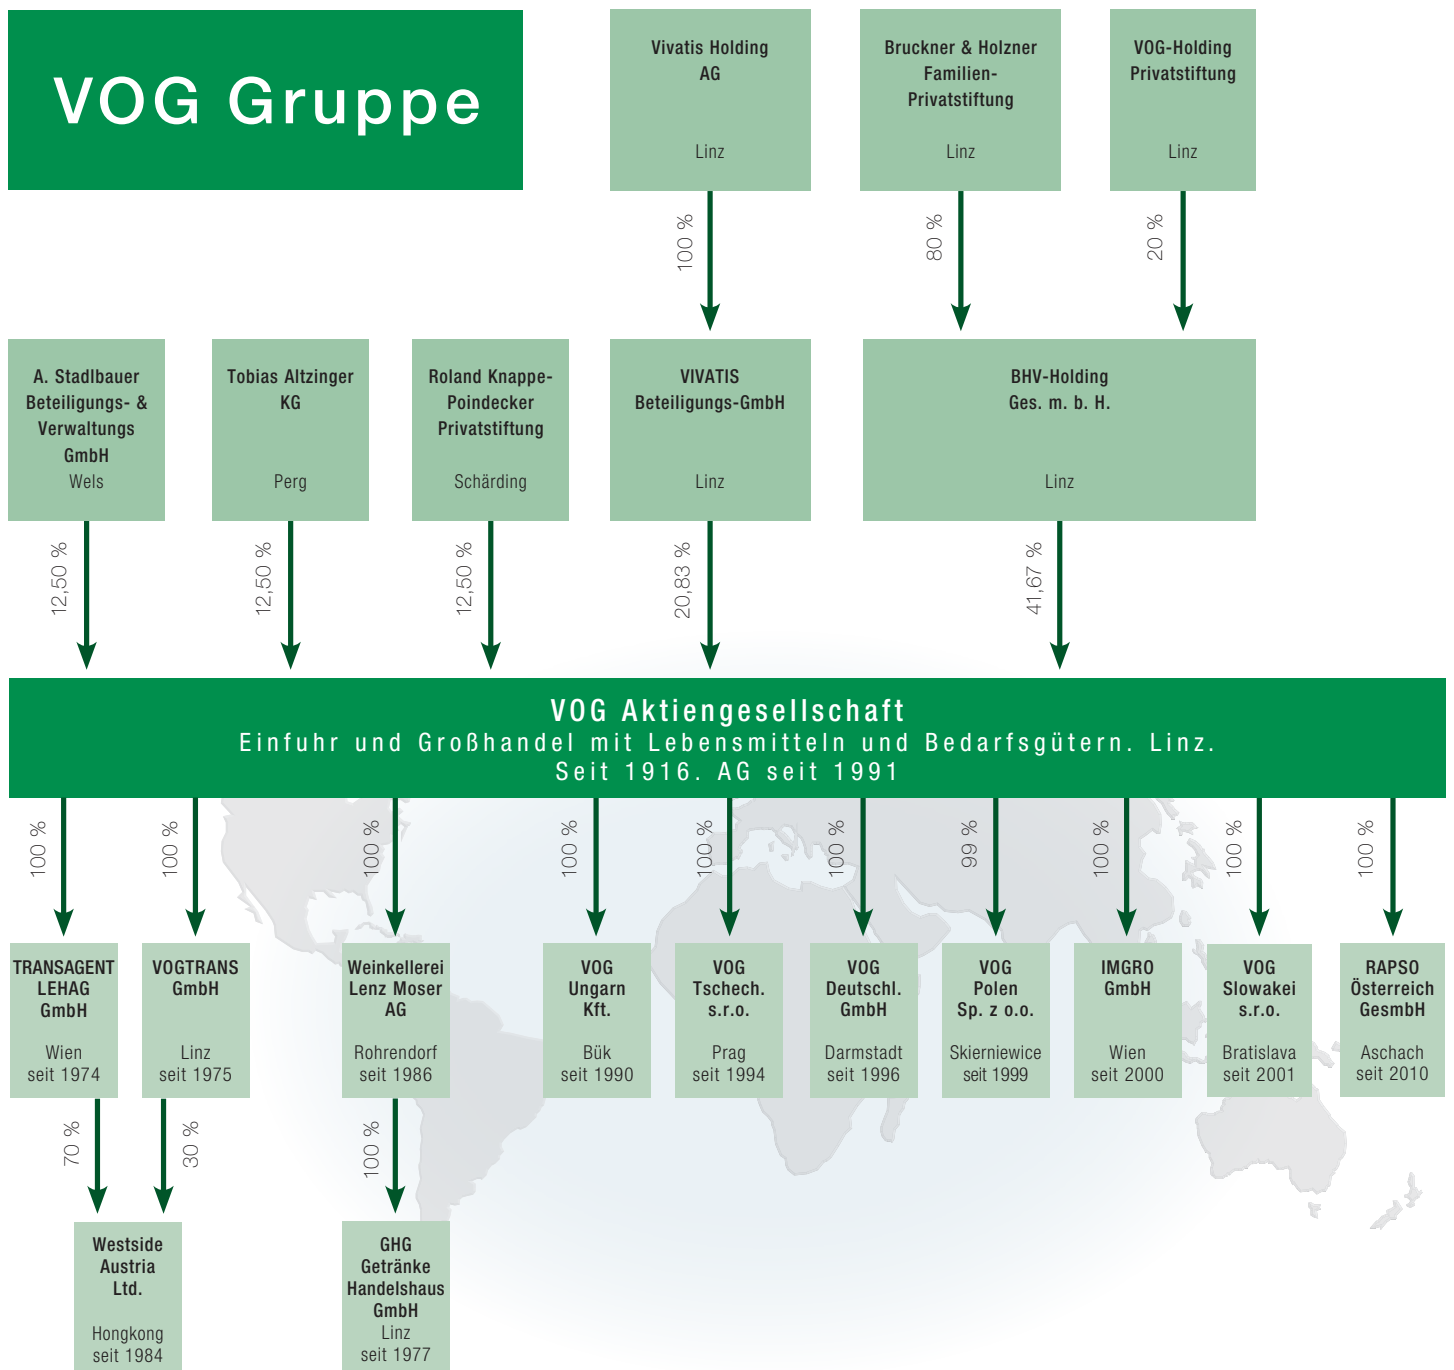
VOG Gruppe

Vivatis Holding AG

Linz

Bruckner & Holzner Familien-Privatstiftung

Linz

VOG-Holding Privatstiftung

Linz

100 %

80 %

20 %

A. Stadlbauer Beteiligungs- & Verwaltungs GmbH
Wels

Tobias Altzinger KG

Perg

Roland Knappe-Poindecker Privatstiftung

Schärding

VIVATIS Beteiligungs-GmbH

Linz

BHV-Holding Ges. m. b. H.

Linz

12,50 %

12,50 %

12,50 %

20,83 %

41,67 %

VOG Aktiengesellschaft
Einfuhr und Großhandel mit Lebensmitteln und Bedarfsgütern. Linz.
Seit 1916. AG seit 1991

100 %

100 %

100 %

100 %

100 %

100 %

99 %

100 %

100 %

100 %

TRANSAGENT LEHAG GmbH

Wien
seit 1974

VOGTRANS GmbH

Linz
seit 1975

Weinkellerei Lenz Moser AG

Rohrendorf
seit 1986

VOG Ungarn Kft.

Bük
seit 1990

VOG Tschech. s.r.o.

Prag
seit 1994

VOG Deutschl. GmbH

Darmstadt
seit 1996

VOG Polen Sp. z o.o.

Skierniewice
seit 1999

IMGRO GmbH

Wien
seit 2000

VOG Slowakei s.r.o.

Bratislava
seit 2001

RAPSO Österreich GesmbH

Aschach
seit 2010

70 %

30 %

100 %

Westside Austria Ltd.

Hongkong
seit 1984

GHG Getränke Handelshaus GmbH
Linz
seit 1977